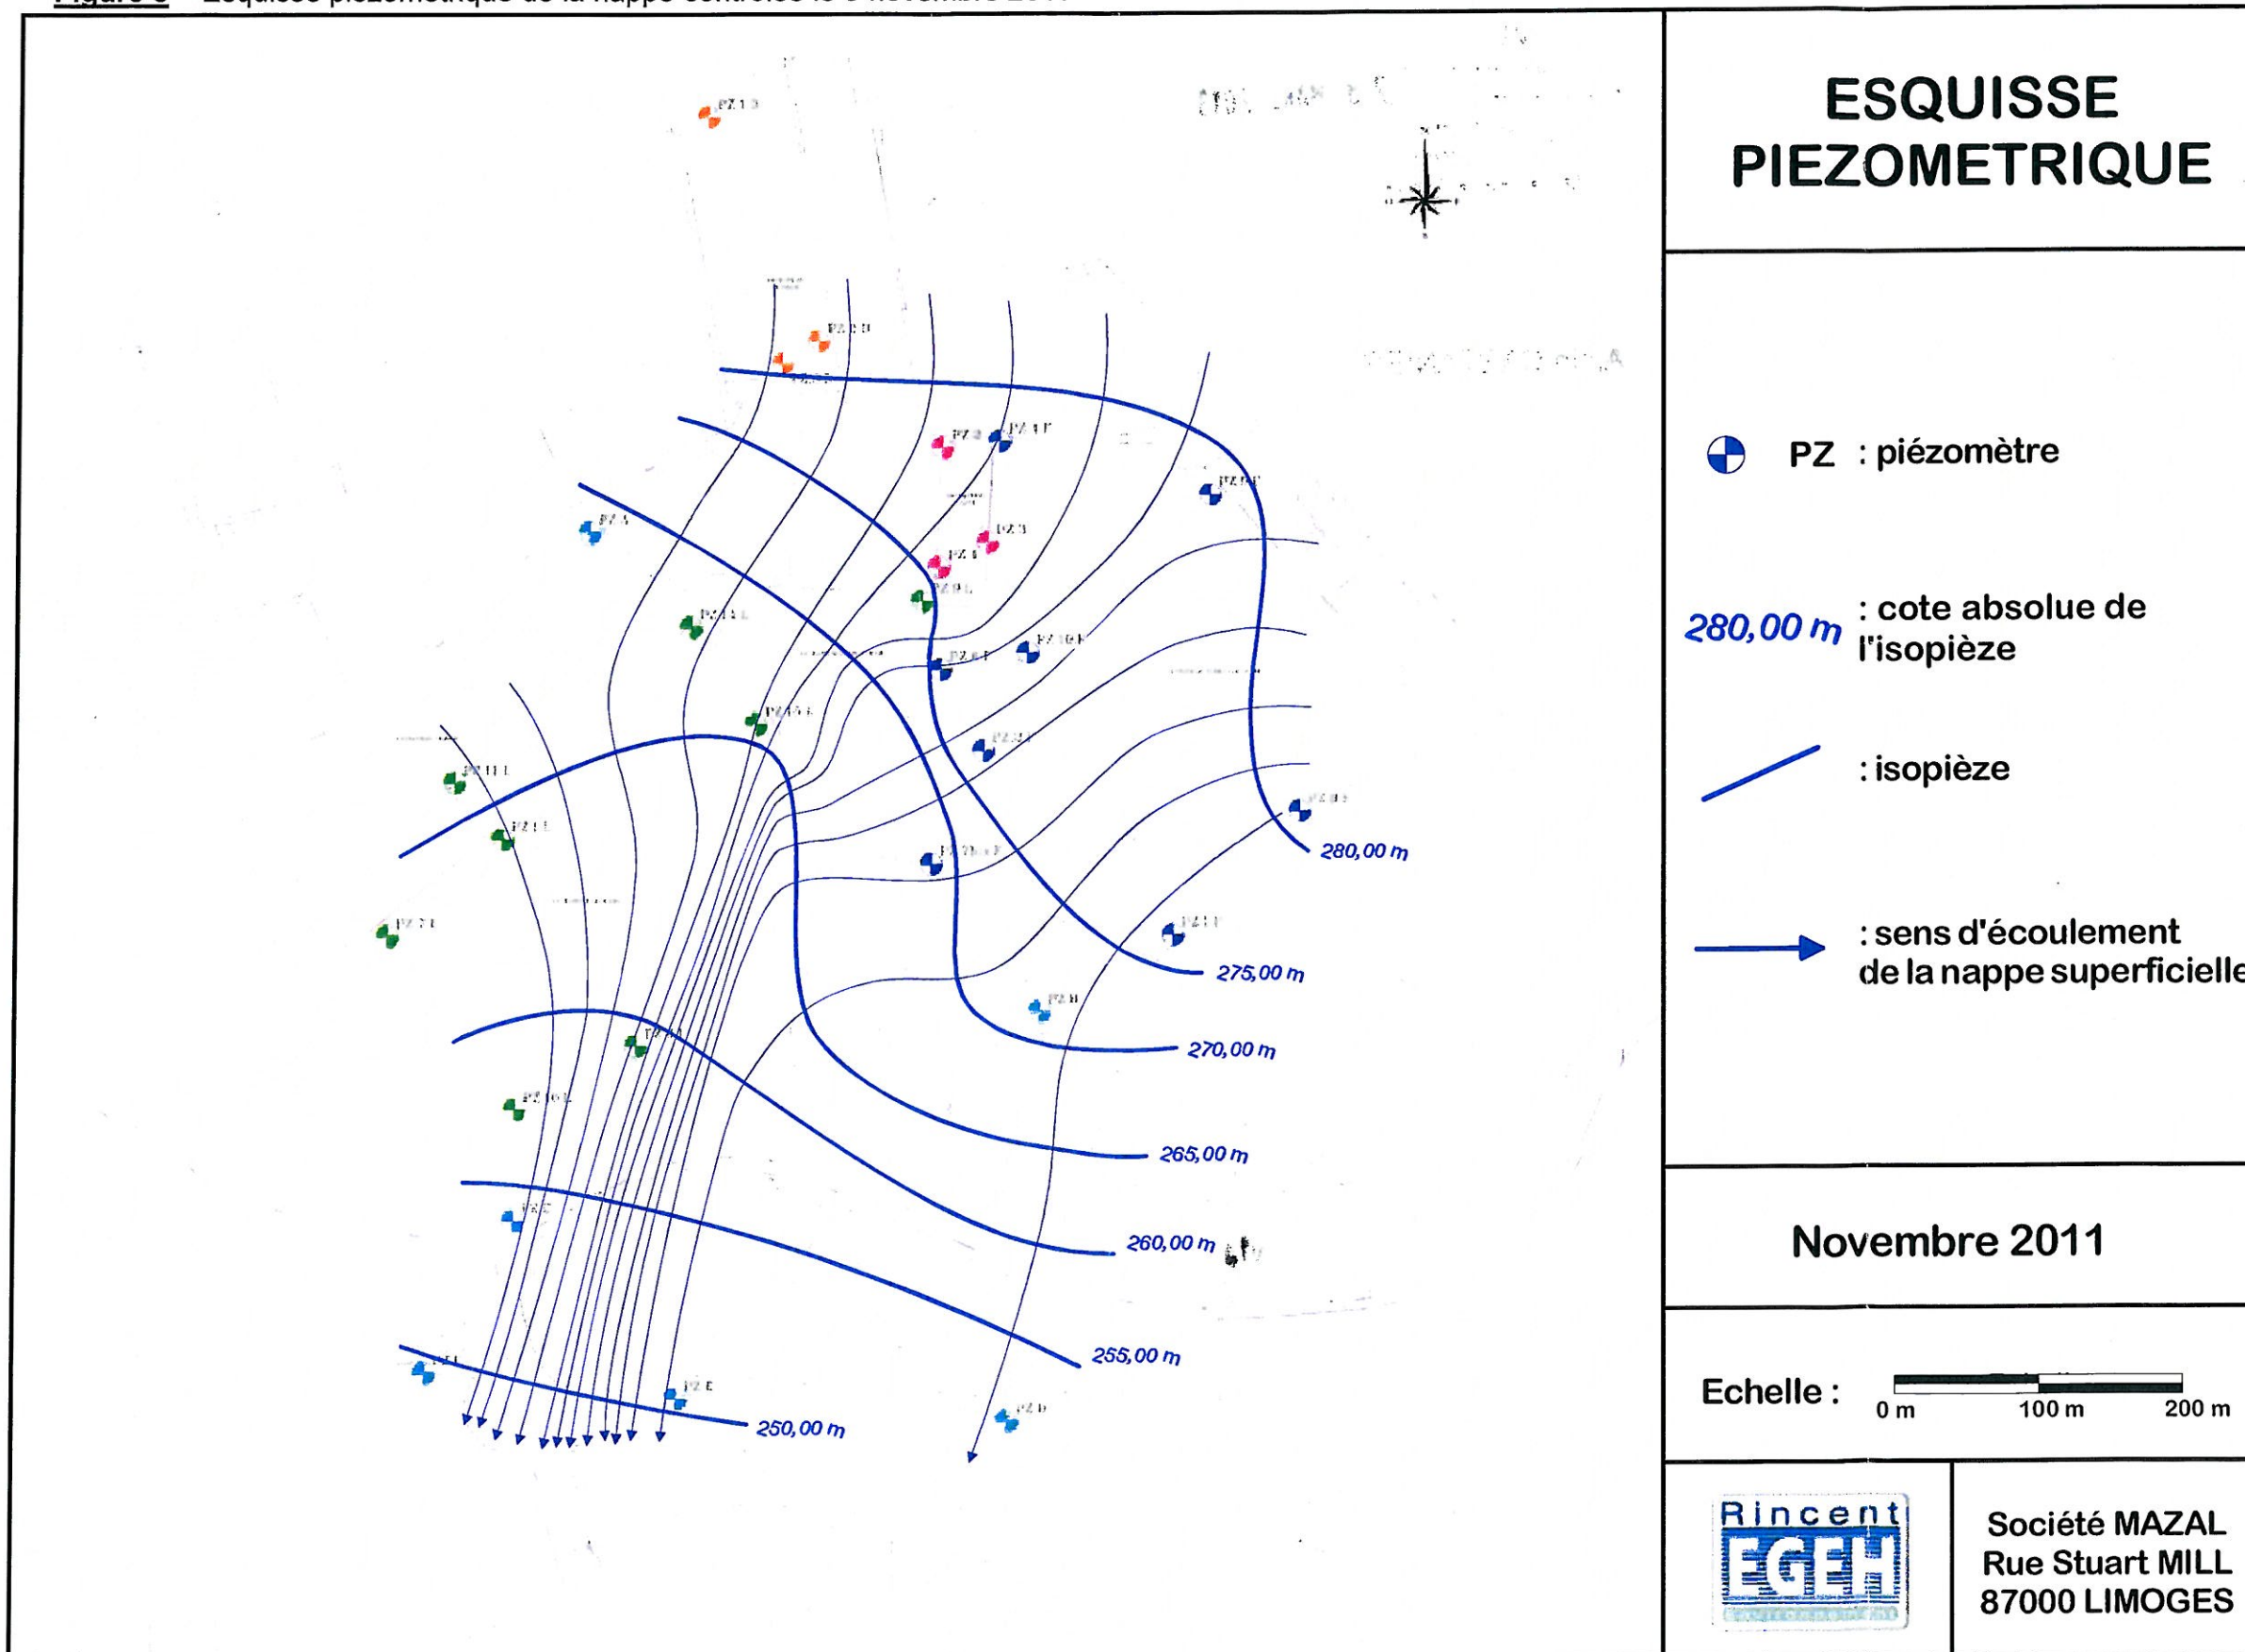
ESQUISSE PIEZOMETRIQUE

PZ : piézomètre

280,00 m : cote absolue de l'isopièze

: isopièze

: sens d'écoulement de la nappe superficielle

Novembre 2011

Echelle : 0 m 100 m 200 m

Rincent EGEH

Société MAZAL
Rue Stuart MILL
87000 LIMOGES

280,00 m
275,00 m
270,00 m
265,00 m
260,00 m
255,00 m
250,00 m

PZ 13
PZ 2
PZ 4
PZ 3
PZ 1
PZ 11
PZ 21
PZ 16
PZ 10
PZ 11
PZ 8
PZ 1
PZ 6
PZ 7
PZ E
PZ D
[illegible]